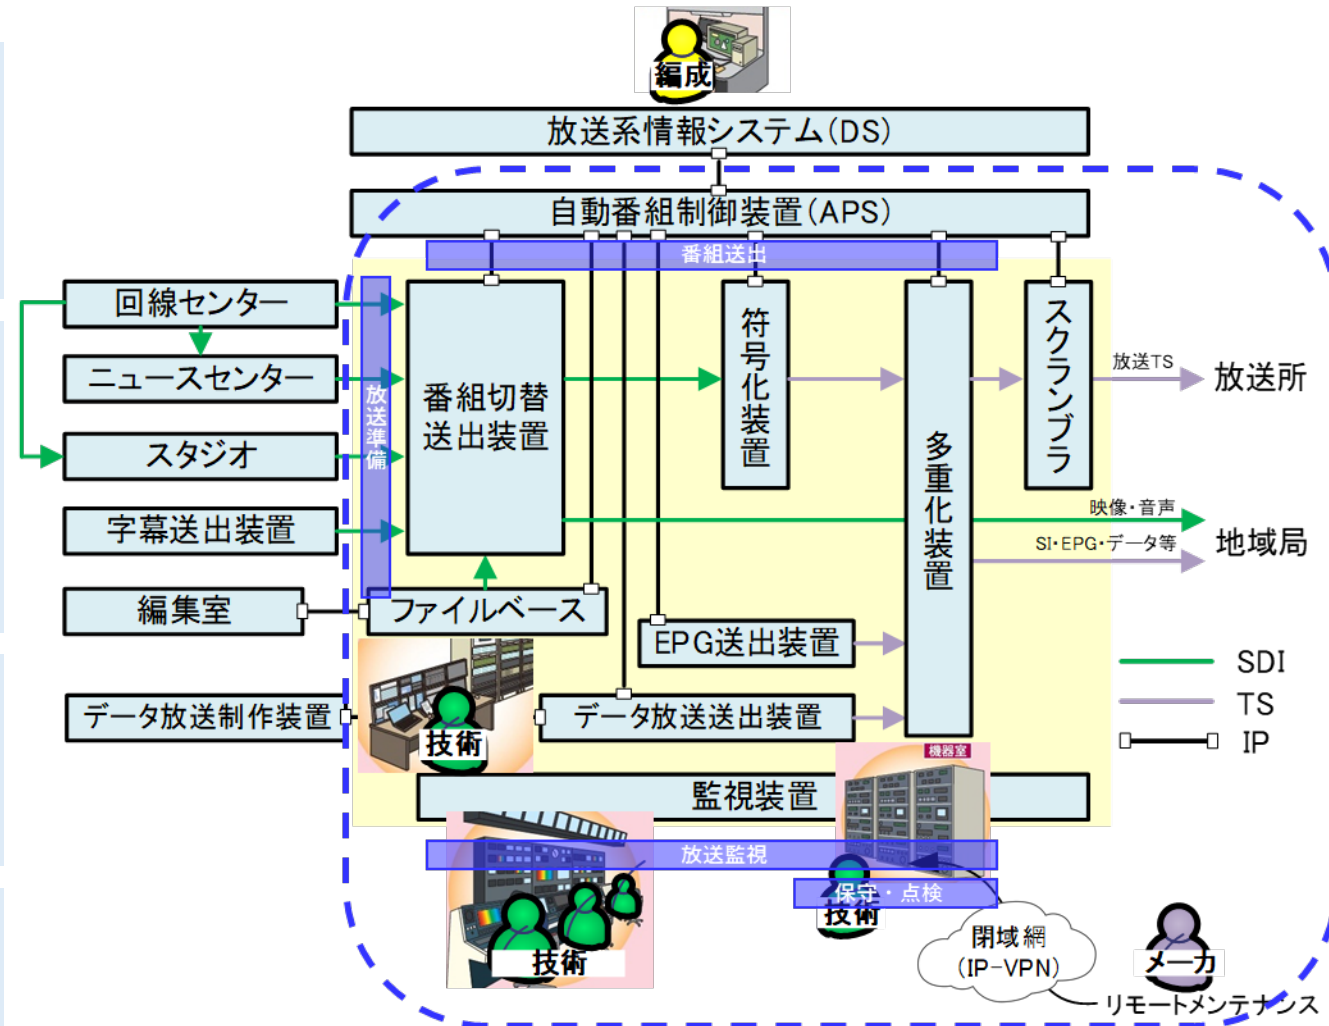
編成

放送系情報システム(DS)

自動番組制御装置(APS)

番組送出

回線センター

ニュースセンター

スタジオ

字幕送出装置

編集室

データ放送制作装置

放送準備

番組切替送出装置

符号化装置

多重化装置

スクランブラ

放送TS

放送所

映像・音声

SI・EPG・データ等

地域局

ファイルベース

EPG送出装置

データ放送送出装置

技術

機器室

監視装置

放送監視

保守・点検

技術

技術

閉域網 (IP-VPN)

メーカ

リモートメンテナンス

SDI

TS

IP